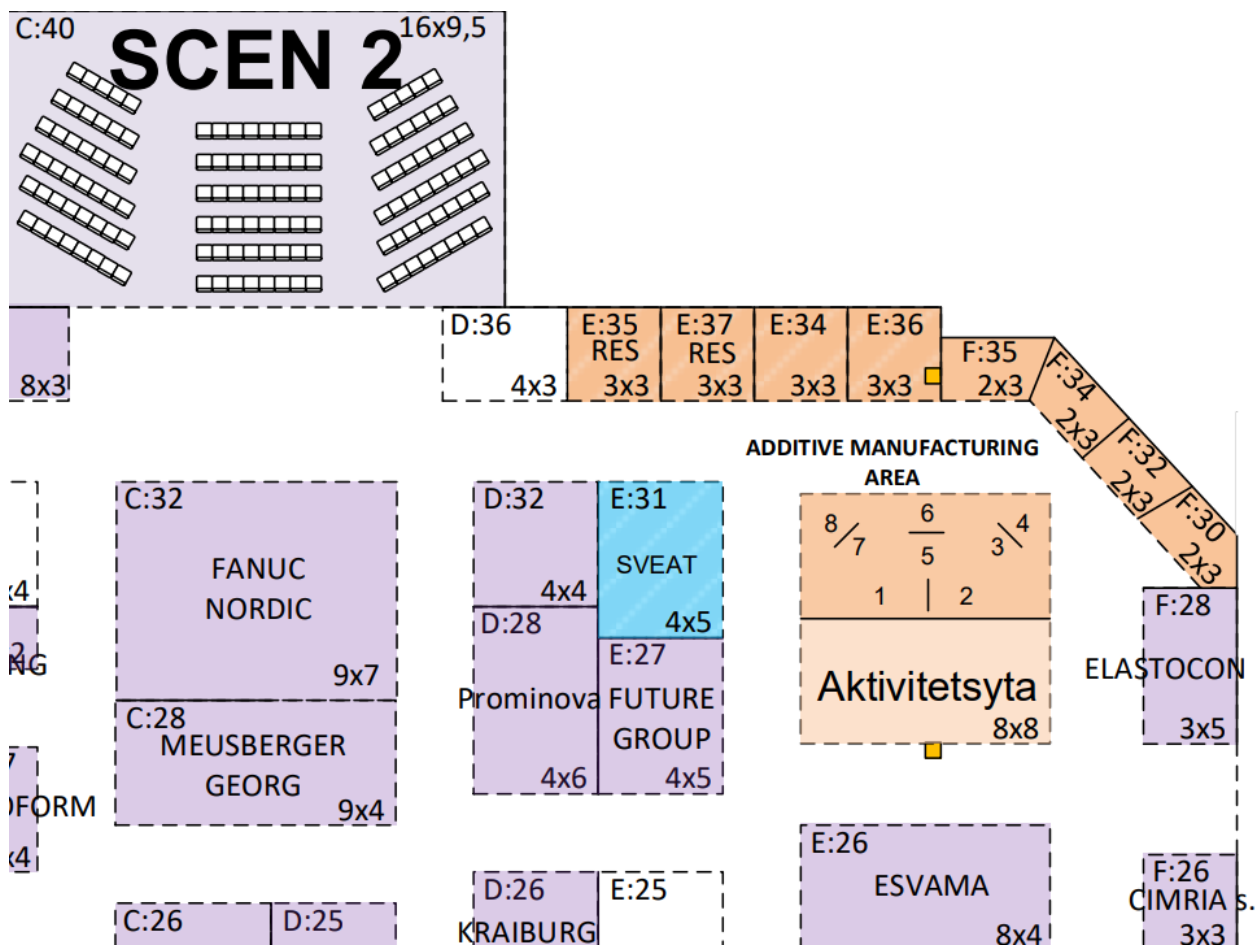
C:40
SCEN 2
16x9,5

8x3

D:36
4x3

E:35
RES
3x3

E:37
RES
3x3

E:34
3x3

E:36
3x3

F:35
2x3

F:34
2x3

F:32
2x3

F:30
2x3

ADDITIVE MANUFACTURING AREA

8/7
6
5
3\4
1
2

Aktivitetsyta
8x8

x4
2
NG

7
DFORM
x4

C:32
FANUC
NORDIC
9x7

C:28
MEUSBERGER
GEORG
9x4

D:32
4x4

E:31
SVEAT
4x5

D:28
Prominova
4x6

E:27
FUTURE
GROUP
4x5

F:28
ELASTOCON
3x5

E:26
ESVAMA
8x4

F:26
CIMRIA s.
3x3

C:26

D:25

D:26
KRAIBURG

E:25